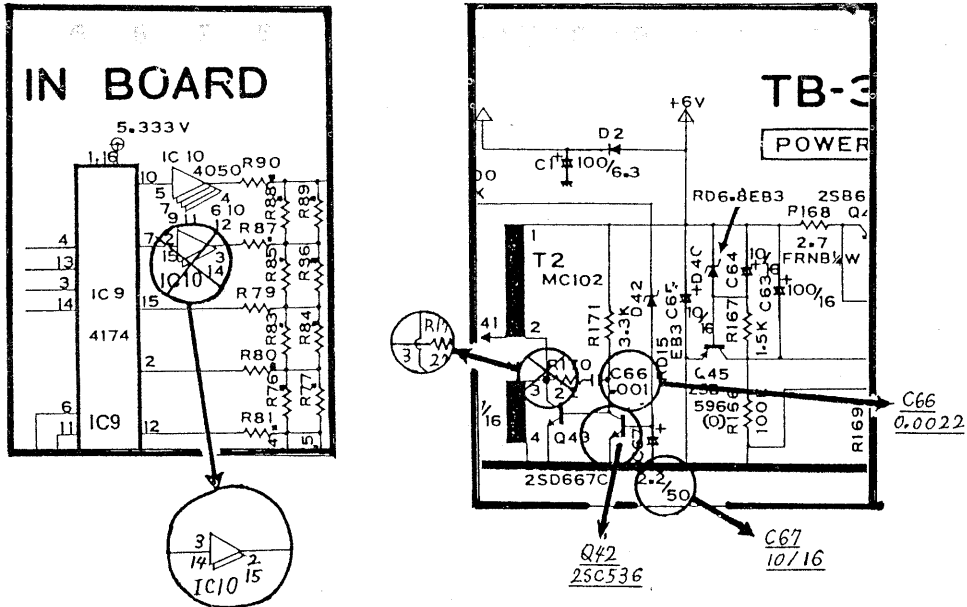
IN BOARD

5.333V
1,16
IC 10
4050
R90
10
5
7
4
9 11
6 10
12
R88
R89
7
R87
15
3
14
IC10
R85
R36
4
13
3
14
IC 9
4174
15
R79
R83
R84
2
R80
R76
R77
6
11
IC9
12
R81
4
5

3
14
2
15
IC10

TB-3
POWER
+6V
D2
C1
100/6.3
RD6.8EB3
2SB6
R168
Q4
2.7
FRNB¼W
1
T2
MC102
D4C
C64
C63
100/16
R171
3.3K
D42
C65
EB3
D15
R167
1.5K
41
2
R17
3
2
R170
C66
.001
C45
2SB
596
(O)
R156
100
R169
16
4
Q43
2SD667C
2.2/50
C66
0.0022
Q42
2SC536
C67
10/16